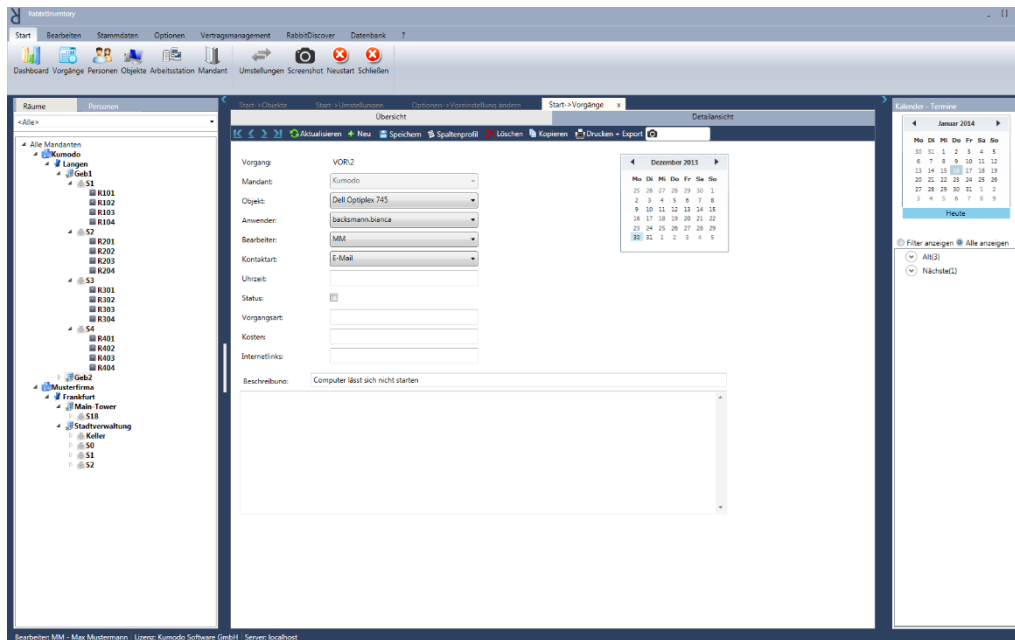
RabbitInventory

Start Bearbeiten Stammdaten Optionen Vertragsmanagement RabbitDiscover Datenbank ?

Dashboard Vorgänge Personen Objekte Arbeitsstation Mandant Umstellungen Screenshot Neustart Schließen

Räume Personen

<Alle>

Alle Mandanten
Kumodo
Langen
Geb1
S1
R101
R102
R103
R104
S2
R201
R202
R203
R204
S3
R301
R302
R303
R304
S4
R401
R402
R403
R404
Geb2
Musterfirma
Frankfurt
Main-Tower
S18
Stadtverwaltung
Keller
S0
S1
S2

Start->Objekte Start->Umstellungen Optionen->Voreinstellung ändern Start->Vorgänge x

Übersicht Detailansicht

Aktualisieren Neu Speichern Spaltenprofil Löschen Kopieren Drucken + Export

Vorgang: VOR\2
Mandant: Kumodo
Objekt: Dell Optiplex 745
Anwender: backsmann.bianca
Bearbeiter: MM
Kontaktart: E-Mail
Uhrzeit:
Status:
Vorgangsart:
Kosten:
Internetlinks:
Beschreibung: Computer lässt sich nicht starten

Dezember 2013
| Mo | Di | Mi | Do | Fr | Sa | So |
|---|---|---|---|---|---|---|
| 25 | 26 | 27 | 28 | 29 | 30 | 1 |
| 2 | 3 | 4 | 5 | 6 | 7 | 8 |
| 9 | 10 | 11 | 12 | 13 | 14 | 15 |
| 16 | 17 | 18 | 19 | 20 | 21 | 22 |
| 23 | 24 | 25 | 26 | 27 | 28 | 29 |
| 30 | 31 | 1 | 2 | 3 | 4 | 5 |

Kalender - Termine

Januar 2014
| Mo | Di | Mi | Do | Fr | Sa | So |
|---|---|---|---|---|---|---|
| 30 | 31 | 1 | 2 | 3 | 4 | 5 |
| 6 | 7 | 8 | 9 | 10 | 11 | 12 |
| 13 | 14 | 15 | 16 | 17 | 18 | 19 |
| 20 | 21 | 22 | 23 | 24 | 25 | 26 |
| 27 | 28 | 29 | 30 | 31 | 1 | 2 |
| 3 | 4 | 5 | 6 | 7 | 8 | 9 |

Heute

Filter anzeigen Alle anzeigen
Alt(3)
Nächste(1)

Bearbeiter: MM - Max Mustermann | Lizenz: Kumodo Software GmbH | Server: localhost